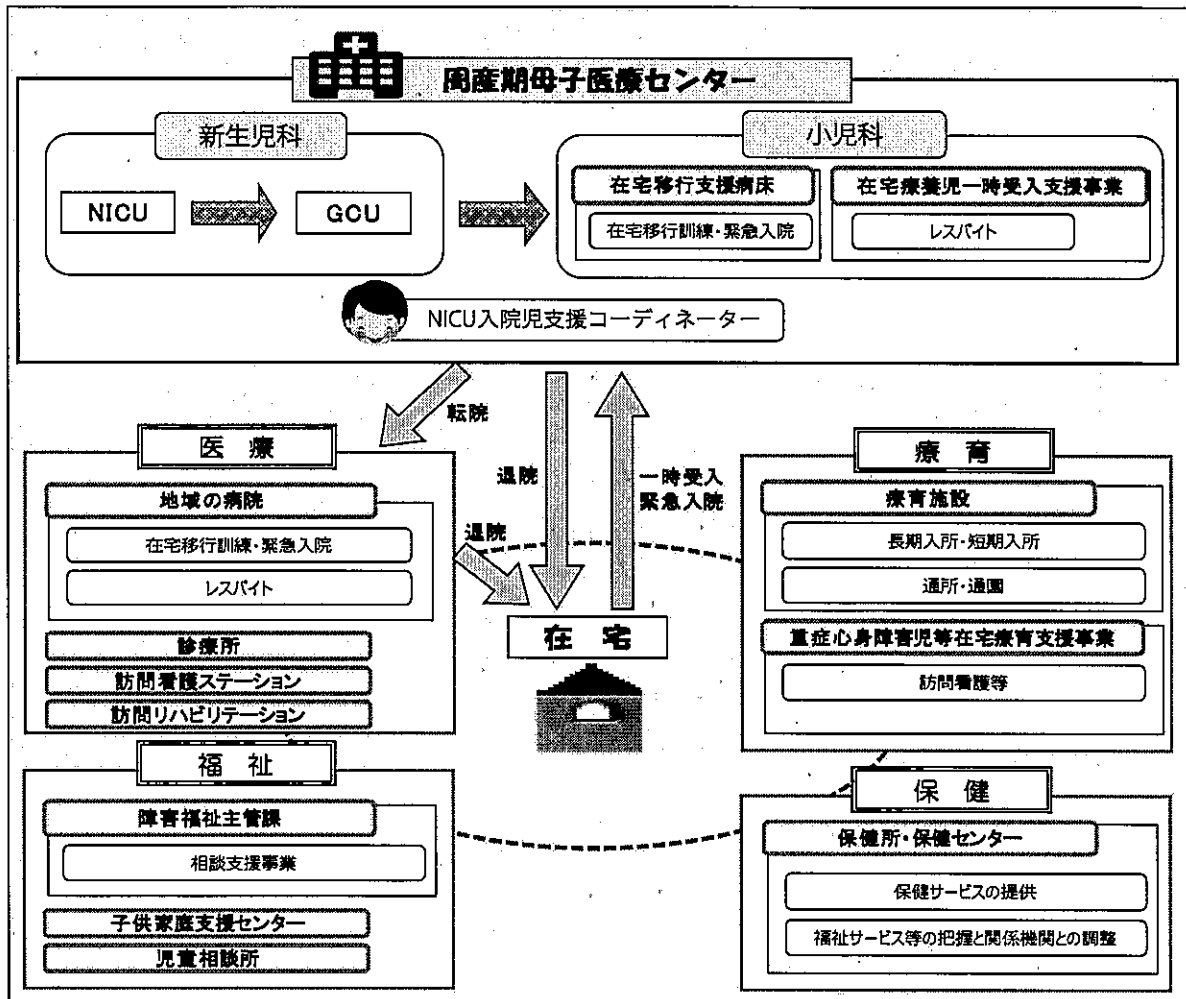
周産期母子医療センター

新生児科

NICU

GCU

小児科

在宅移行支援病床

在宅移行訓練・緊急入院

在宅療養児一時受入支援事業

レスパイト

NICU入院児支援コーディネーター

転院

退院

一時受入
緊急入院

医療

地域の病院

在宅移行訓練・緊急入院

レスパイト

退院

診療所

訪問看護ステーション

訪問リハビリテーション

在宅

療育

療育施設

長期入所・短期入所

通所・通園

重症心身障害児等在宅療育支援事業

訪問看護等

福祉

障害福祉主管課

相談支援事業

子供家庭支援センター

児童相談所

保健

保健所・保健センター

保健サービスの提供

福祉サービス等の把握と関係機関との調整